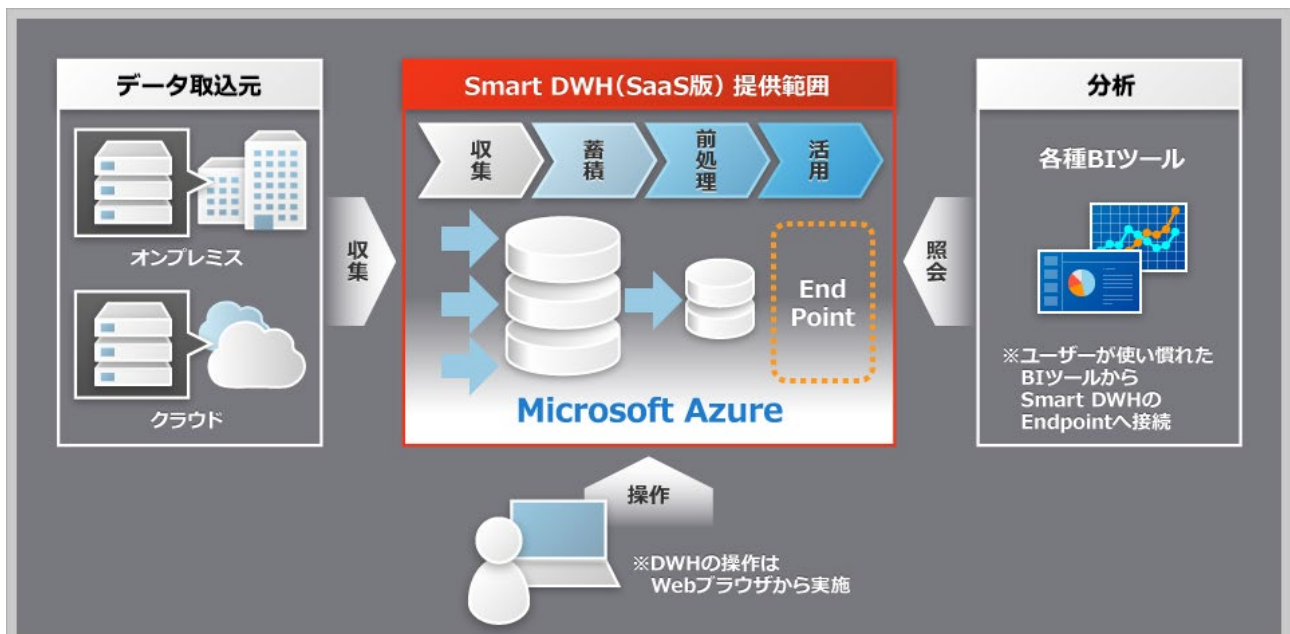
データ取込元

オンプレミス

クラウド

収集

Smart DWH（SaaS版）提供範囲

収集

蓄積

前処理

活用

End Point

Microsoft Azure

照会

分析

各種BIツール

※ユーザーが使い慣れたBIツールからSmart DWHのEndpointへ接続

操作

※DWHの操作はWebブラウザから実施